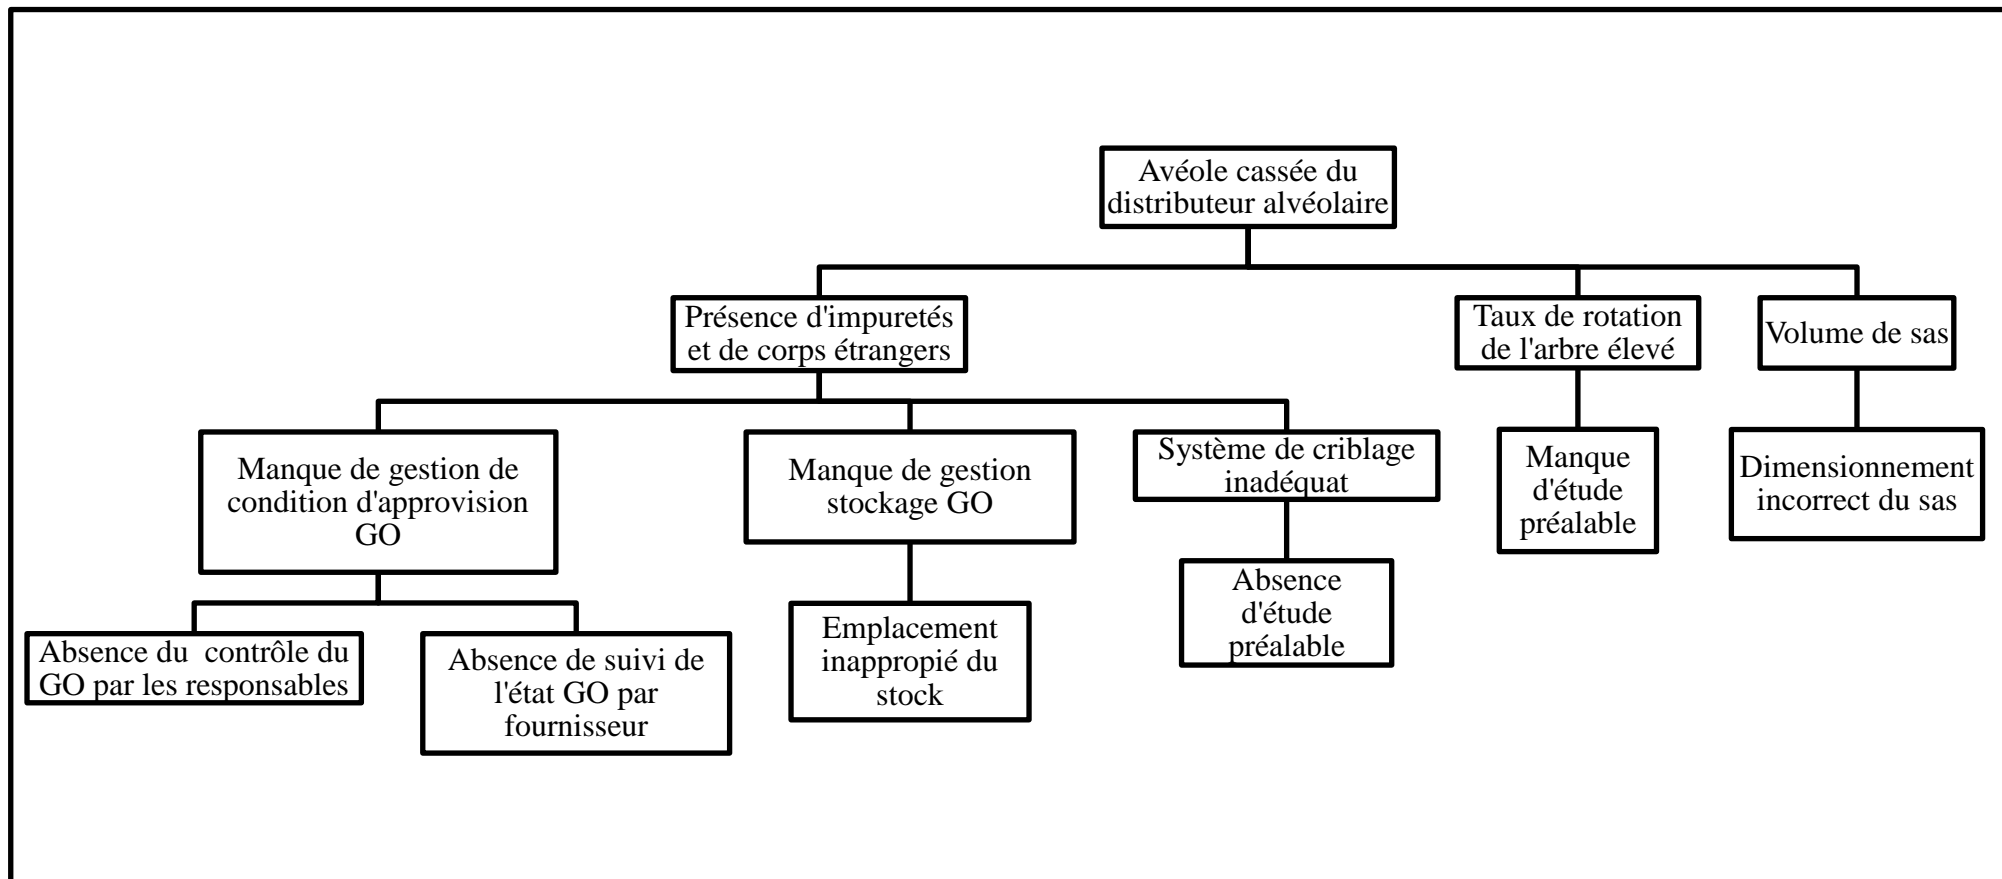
Avéole cassée du distributeur alvéolaire

Présence d'impuretés et de corps étrangers

Taux de rotation de l'arbre élevé

Volume de sas

Manque de gestion de condition d'approvision GO

Manque de gestion stockage GO

Système de criblage inadéquat

Manque d'étude préalable

Dimensionnement incorrect du sas

Absence du contrôle du GO par les responsables

Absence de suivi de l'état GO par fournisseur

Emplacement inappropié du stock

Absence d'étude préalable